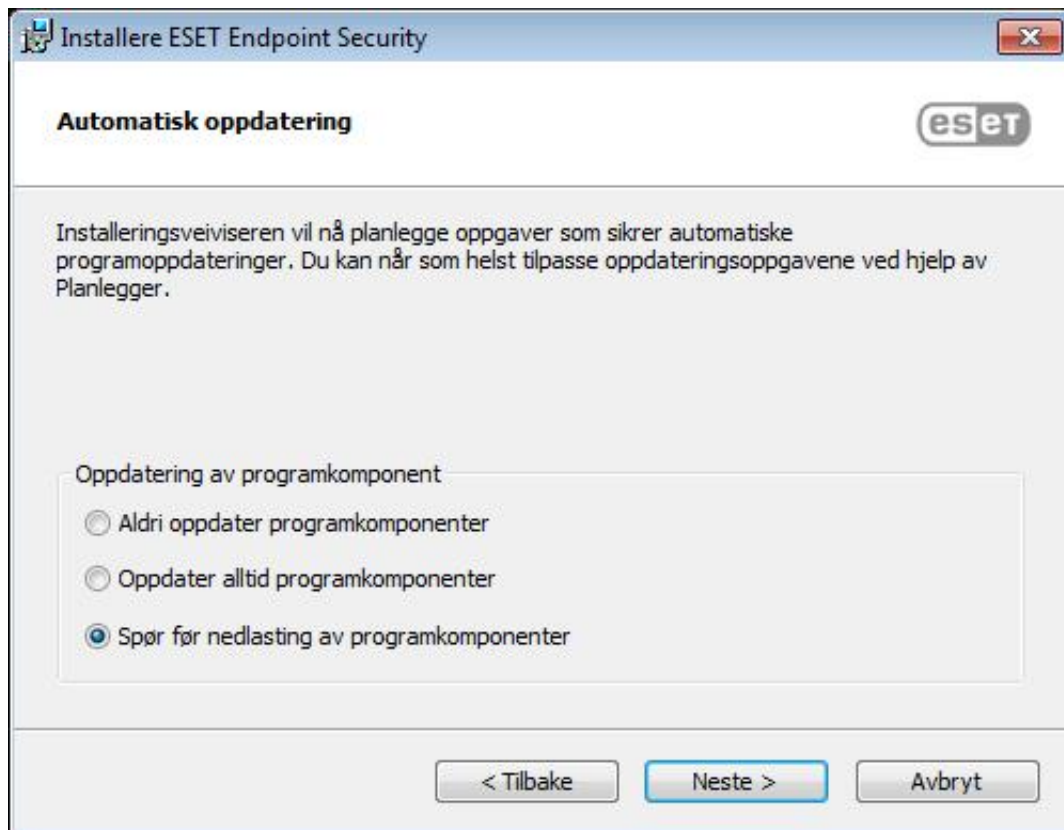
Installere ESET Endpoint Security

Automatisk oppdatering

eset

Installeringsveiviseren vil nå planlegge oppgaver som sikrer automatiske programoppdateringer. Du kan når som helst tilpasse oppdateringsoppgavene ved hjelp av Planlegger.

Oppdatering av programkomponent

Aldri oppdater programkomponenter

Oppdater alltid programkomponenter

Spør før nedlasting av programkomponenter

< Tilbake

Neste >

Avbryt